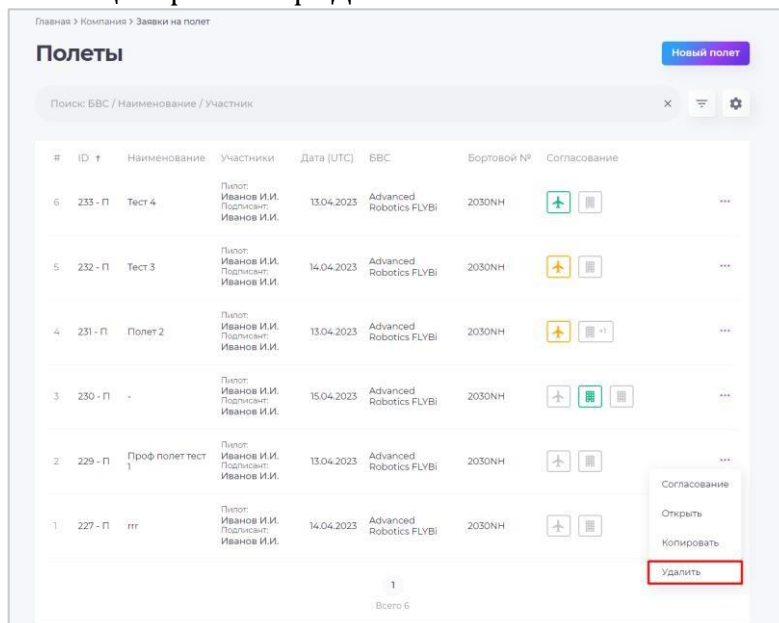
Главная > Компания > Заявки на полет

Полеты

Новый полет

Поиск: БВС / Наименование / Участник

×

| # | ID ↑ | Наименование | Участники | Дата (UTC) | БВС | Бортовой № | Согласование |
|---|---|---|---|---|---|---|---|
| 6 | 233 - П | Тест 4 | Пилот: Иванов И.И. Подписант: Иванов И.И. | 13.04.2023 | Advanced Robotics FLYBi | 2030NH | |
| 5 | 232 - П | Тест 3 | Пилот: Иванов И.И. Подписант: Иванов И.И. | 14.04.2023 | Advanced Robotics FLYBi | 2030NH | |
| 4 | 231 - П | Полет 2 | Пилот: Иванов И.И. Подписант: Иванов И.И. | 13.04.2023 | Advanced Robotics FLYBi | 2030NH | +1 |
| 3 | 230 - П | - | Пилот: Иванов И.И. Подписант: Иванов И.И. | 15.04.2023 | Advanced Robotics FLYBi | 2030NH | |
| 2 | 229 - П | Проф полет тест 1 | Пилот: Иванов И.И. Подписант: Иванов И.И. | 13.04.2023 | Advanced Robotics FLYBi | 2030NH | |
| 1 | 227 - П | rrr | Пилот: Иванов И.И. Подписант: Иванов И.И. | 14.04.2023 | Advanced Robotics FLYBi | 2030NH | |

Согласование
Открыть
Копировать
Удалить

1
Всего 6